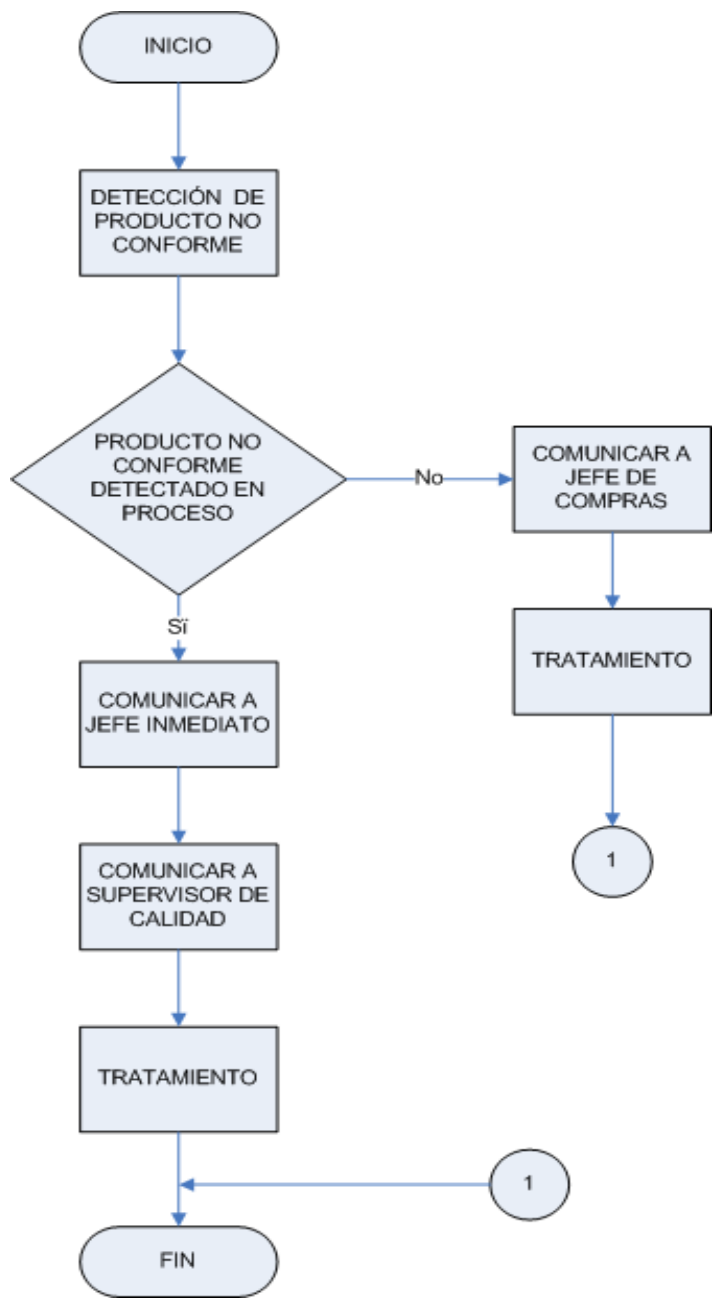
INICIO

DETECCIÓN DE PRODUCTO NO CONFORME

PRODUCTO NO CONFORME DETECTADO EN PROCESO

No

COMUNICAR A JEFE DE COMPRAS

TRATAMIENTO

1

Sï

COMUNICAR A JEFE INMEDIATO

COMUNICAR A SUPERVISOR DE CALIDAD

TRATAMIENTO

1

FIN